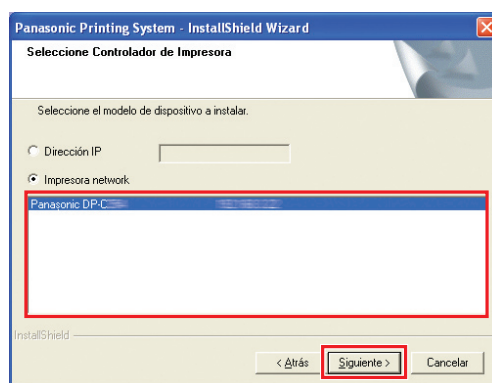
Panasonic Printing System - InstallShield Wizard

Seleccione Controlador de Impresora

Seleccione el modelo de dispositivo a instalar.

Dirección IP

Impresora network

Panasonic DP-C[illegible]

InstallShield

< Atrás

Siguiente >

Cancelar